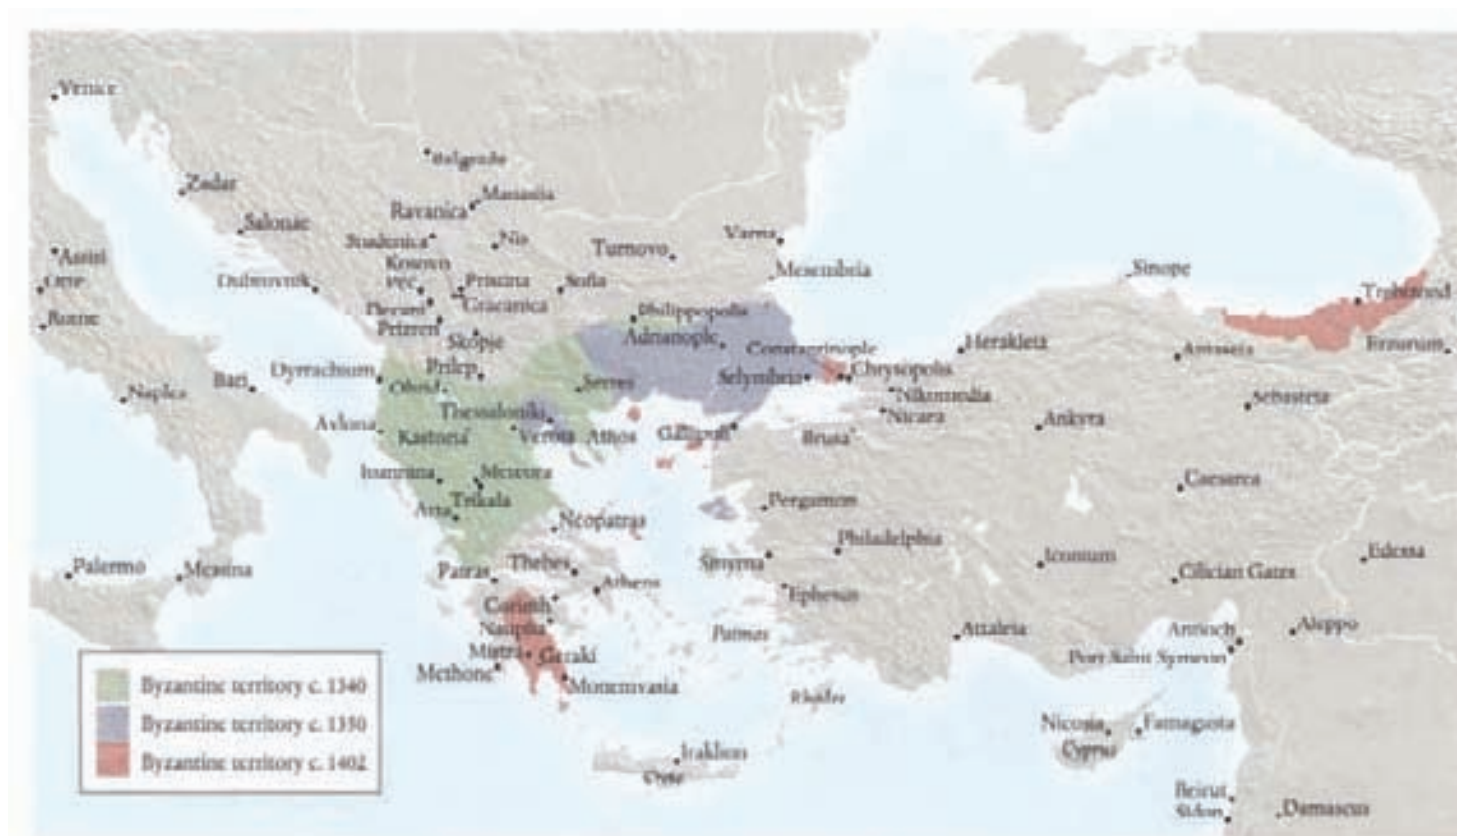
Venice
Belgrade
Zadar
Ravanica
Manasija
Salonae
Studenica
Nis
Turnovo
Varna
Assisi
Orvie
Kosovo
Pec
Pristina
Sofia
Mesembria
Sinope
Dubrovnik
Gracanica
Trebizond
Rome
Decani
Prizren
Philippopolis
Skopje
Adrianople
Constantinople
Herakleia
Amaseia
Erzurum
Dyrrachium
Prilep
Chrysopolis
Naples
Bari
Ohrid
Serres
Selymbria
Nikomedia
Sebasteia
Nicaea
Thessaloniki
Avlona
Kastoria
Veroia
Athos
Gallipoli
Brusa
Ankyra
Ioannina
Meteora
Caesarea
Trikala
Pergamon
Arta
Neopatras
Philadelphia
Iconium
Edessa
Palermo
Messina
Thebes
Smyrna
Patras
Athens
Cilician Gates
Ephesus
Corinth
Nauplia
Patmos
Attaleia
Antioch
Aleppo
Mistra
Geraki
Port Saint Symeon
Methone
Monemvasia
Rhodes
Nicosia
Famagusta
Cyprus
Iraklion
Crete
Beirut
Sidon
Damascus
Byzantine territory c. 1340
Byzantine territory c. 1350
Byzantine territory c. 1402